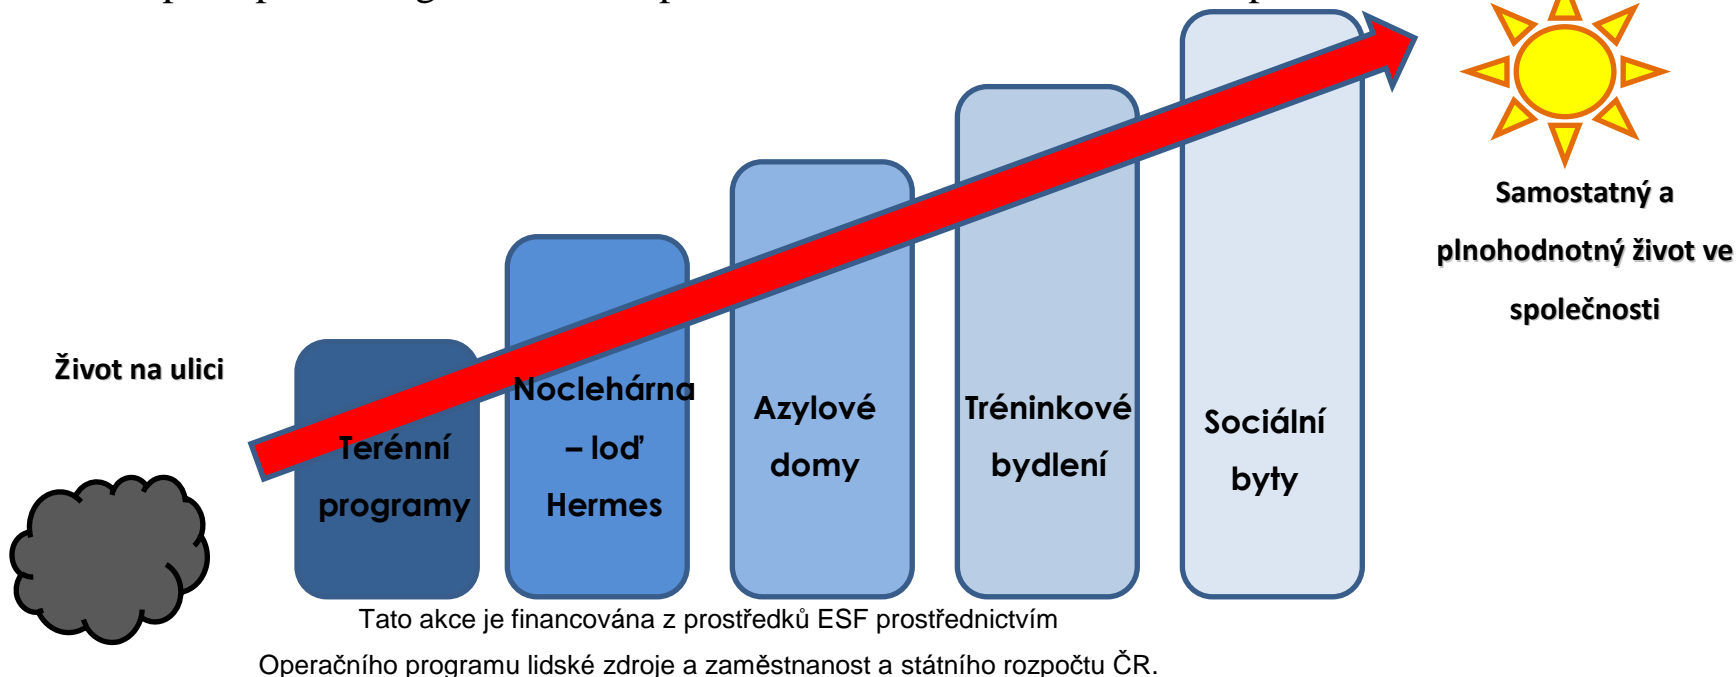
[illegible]

Samostatný a plnohodnotný život ve společnosti

Život na ulici

Terénní programy

Noclehárna – loď Hermes

Azylové domy

Tréninkové bydlení

Sociální byty

Tato akce je financována z prostředků ESF prostřednictvím Operačního programu lidské zdroje a zaměstnanost a státního rozpočtu ČR.